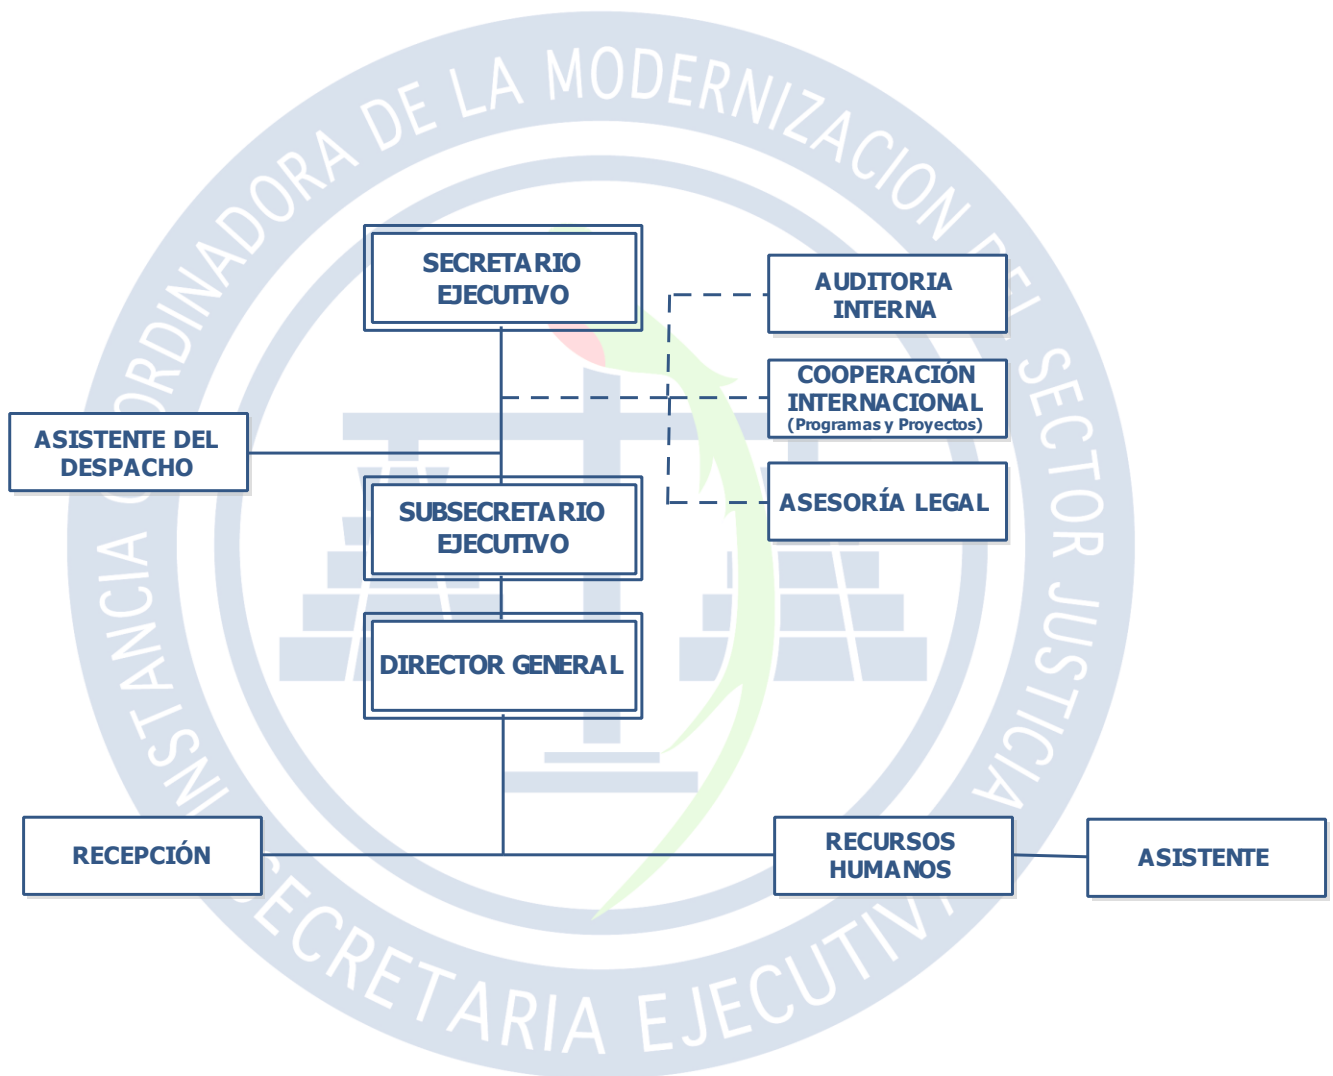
INSTANCIA COORDINADORA DE LA MODERNIZACION DEL SECTOR JUSTICIA

SECRETARIA EJECUTIVA

SECRETARIO EJECUTIVO

AUDITORIA INTERNA

COOPERACIÓN INTERNACIONAL (Programas y Proyectos)

ASISTENTE DEL DESPACHO

ASESORÍA LEGAL

SUBSECRETARIO EJECUTIVO

DIRECTOR GENERAL

RECEPCIÓN

RECURSOS HUMANOS

ASISTENTE